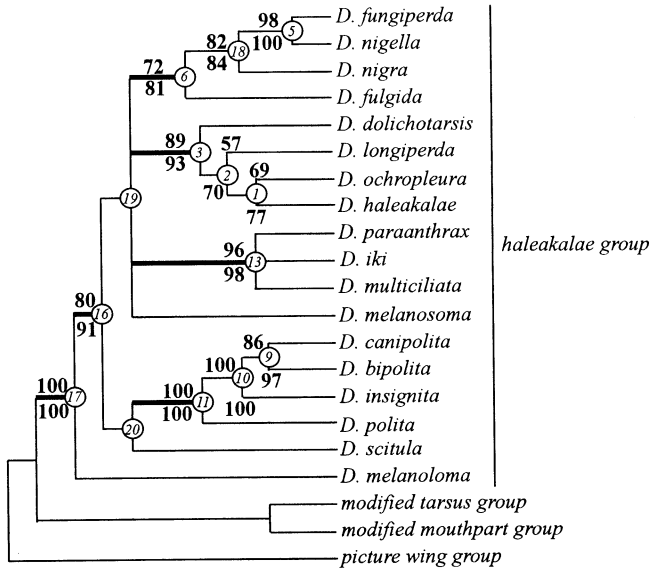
98
5
D. fungiperda
82
18
100
D. nigella
84
D. nigra
72
6
81
D. fulgida
D. dolichotarsis
89
3
57
D. longiperda
93
2
69
D. ochropleura
70
1
D. haleakalae
77
19
96
D. paraanthrax
13
D. iki
98
D. multiciliata
80
16
91
D. melanosoma
86
9
D. canipolita
100
10
D. bipolita
97
100
11
D. insignita
100
17
100
100
100
D. polita
20
D. scitula
D. melanoloma
modified tarsus group
modified mouthpart group
picture wing group
haleakalae group